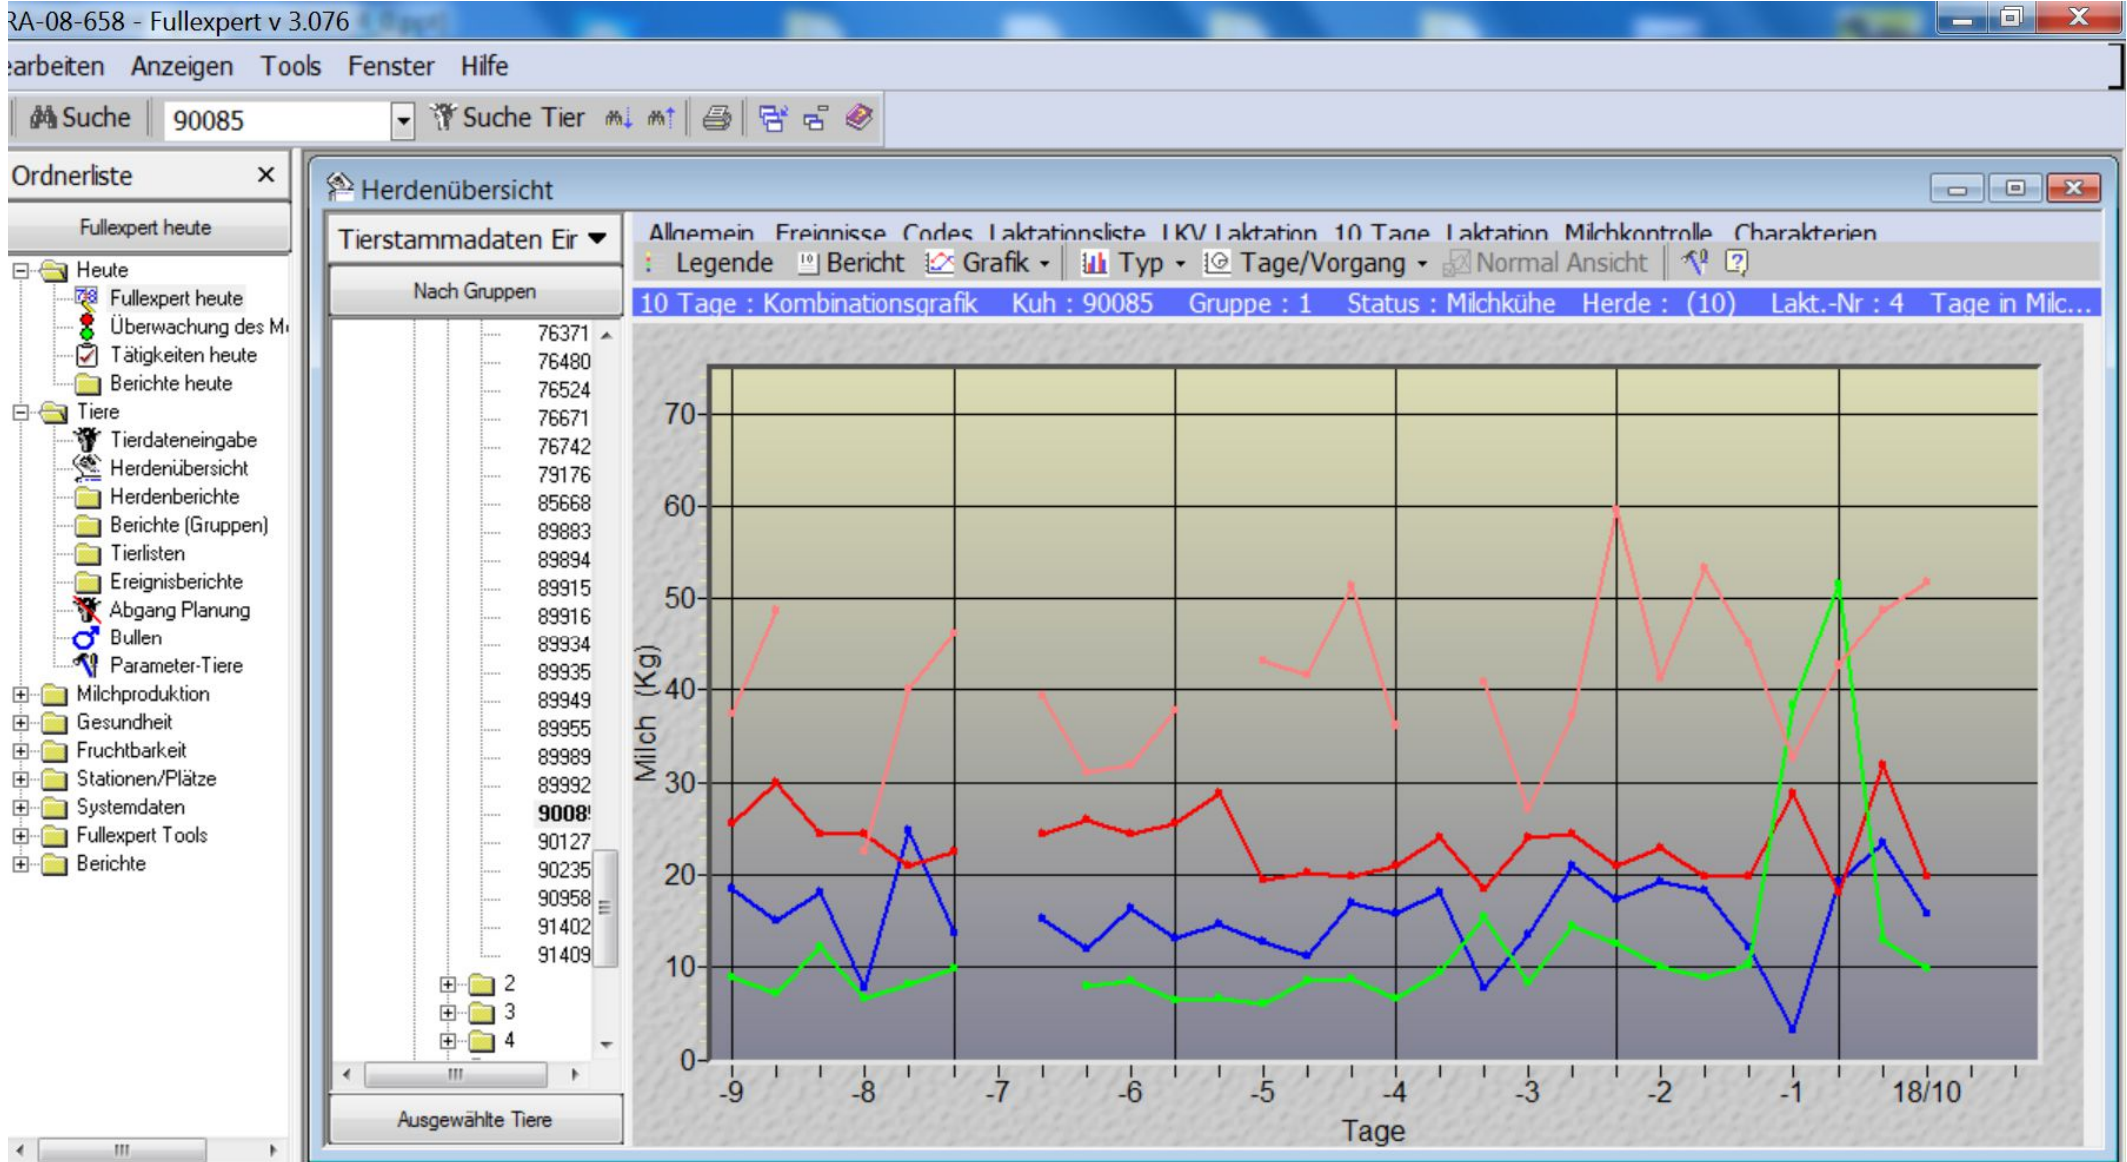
RA-08-658 - Fullexpert v 3.076

earbeiten Anzeigen Tools Fenster Hilfe

Suche 90085 Suche Tier

Ordnerliste ×

Fullexpert heute

Heute
Fullexpert heute
Überwachung des M
Tätigkeiten heute
Berichte heute
Tiere
Tierdateneingabe
Herdenübersicht
Herdenberichte
Berichte (Gruppen)
Tierlisten
Ereignisberichte
Abgang Planung
Bullen
Parameter-Tiere
Milchproduktion
Gesundheit
Fruchtbarkeit
Stationen/Plätze
Systemdaten
Fullexpert Tools
Berichte

Herdenübersicht

Tierstammadaten Eir

Nach Gruppen

76371
76480
76524
76671
76742
79176
85668
89883
89894
89915
89916
89934
89935
89949
89955
89989
89992
9008
90127
90235
90958
91402
91409
2
3
4

Ausgewählte Tiere

Allgemein Ereignisse Codes Laktationsliste LKV Laktation 10 Tage Laktation Milchkontrolle Charakterien

Legende Bericht Grafik Typ Tage/Vorgang Normal Ansicht

10 Tage : Kombinationsgrafik Kuh : 90085 Gruppe : 1 Status : Milchkühe Herde : (10) Lakt.-Nr : 4 Tage in Milc...

Milch (Kg)
70
60
50
40
30
20
10
0
-9 -8 -7 -6 -5 -4 -3 -2 -1 18/10
Tage